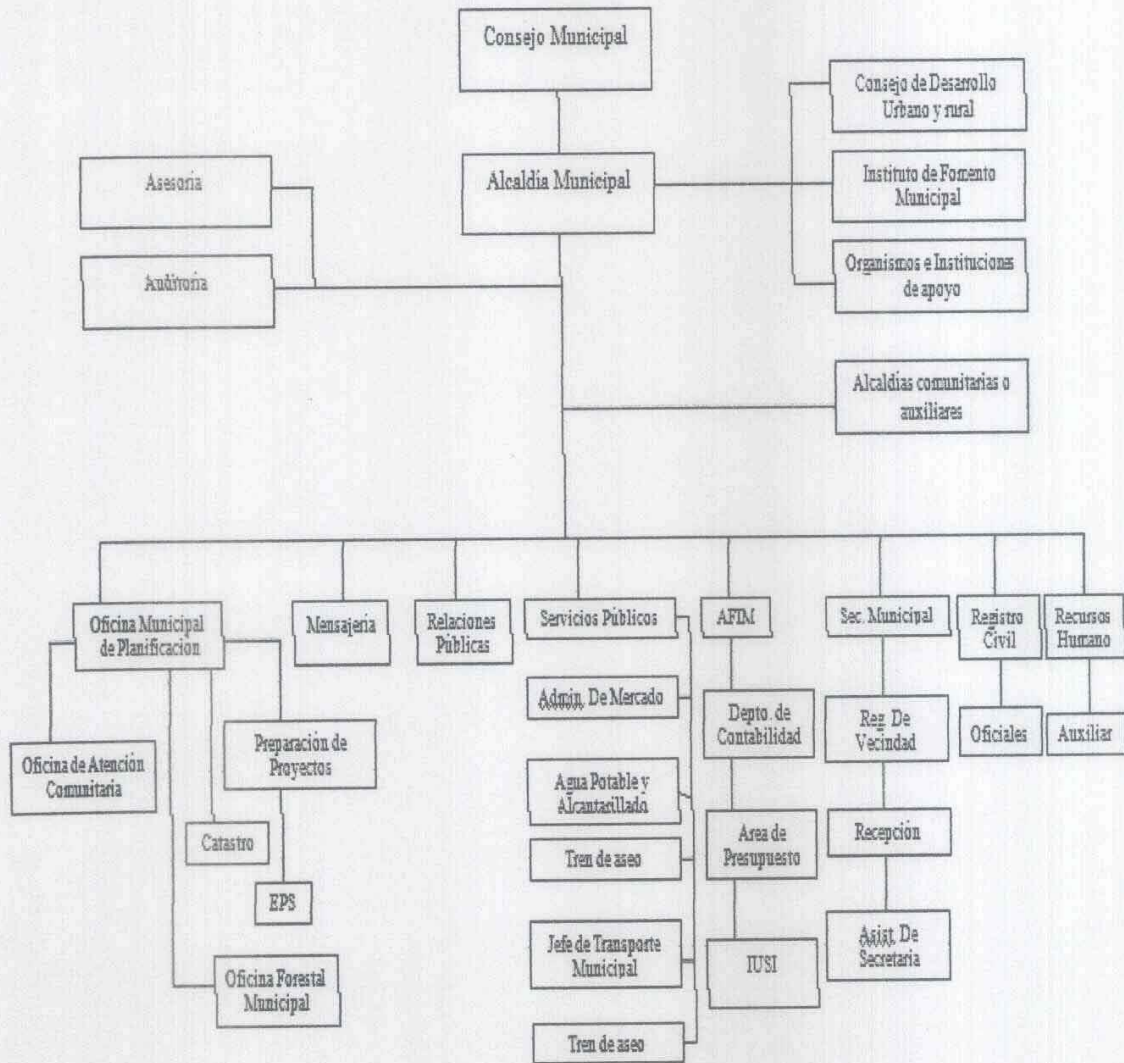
Consejo Municipal

Consejo de Desarrollo Urbano y rural

Asesoria

Alcaldia Municipal

Instituto de Fomento Municipal

Auditoria

Organismos e Instituciones de apoyo

Alcaldias comunitarias o auxiliares

Oficina Municipal de Planificacion

Mensajeria

Relaciones Públicas

Servicios Públicos

AFIM

Sec. Municipal

Registro Civil

Recursos Humano

Admin. De Mercado

Depto. de Contabilidad

Reg. De Vecindad

Oficiales

Auxiliar

Oficina de Atención Comunitaria

Preparacion de Proyectos

Agua Potable y Alcantarillado

Area de Presupuesto

Recepcion

Catastro

Tren de aseo

EPS

Jefe de Transporte Municipal

IUSI

Asist. De Secretaria

Oficina Forestal Municipal

Tren de aseo